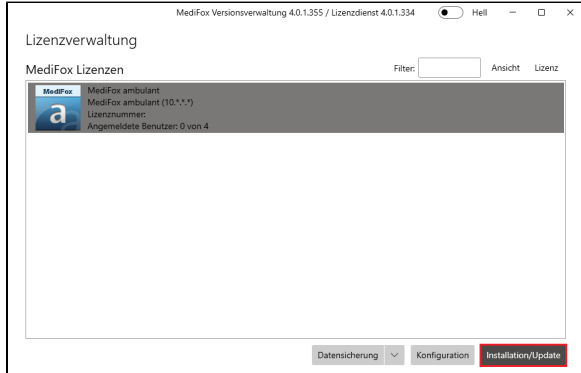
MediFox Versionsverwaltung 4.0.1.355 / Lizenzdienst 4.0.1.334 Hell – □ ×

Lizenzverwaltung

MediFox Lizenzen

Filter:

Ansicht Lizenz

MediFox

a

MediFox ambulant
MediFox ambulant (10.*.*.*)
Lizenznummer:
Angemeldete Benutzer: 0 von 4

Datensicherung

Konfiguration

Installation/Update